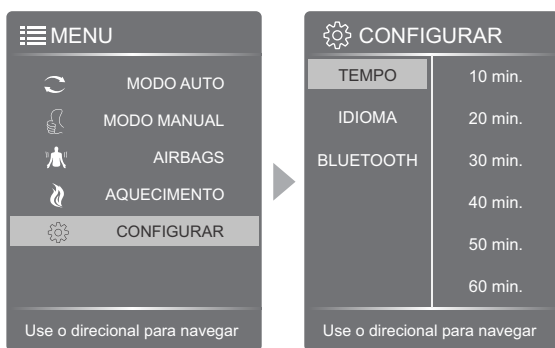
MENU

MODO AUTO
MODO MANUAL
AIRBAGS
AQUECIMENTO
CONFIGURAR

Use o direcional para navegar

CONFIGURAR

TEMPO
IDIOMA
BLUETOOTH

10 min.
20 min.
30 min.
40 min.
50 min.
60 min.

Use o direcional para navegar